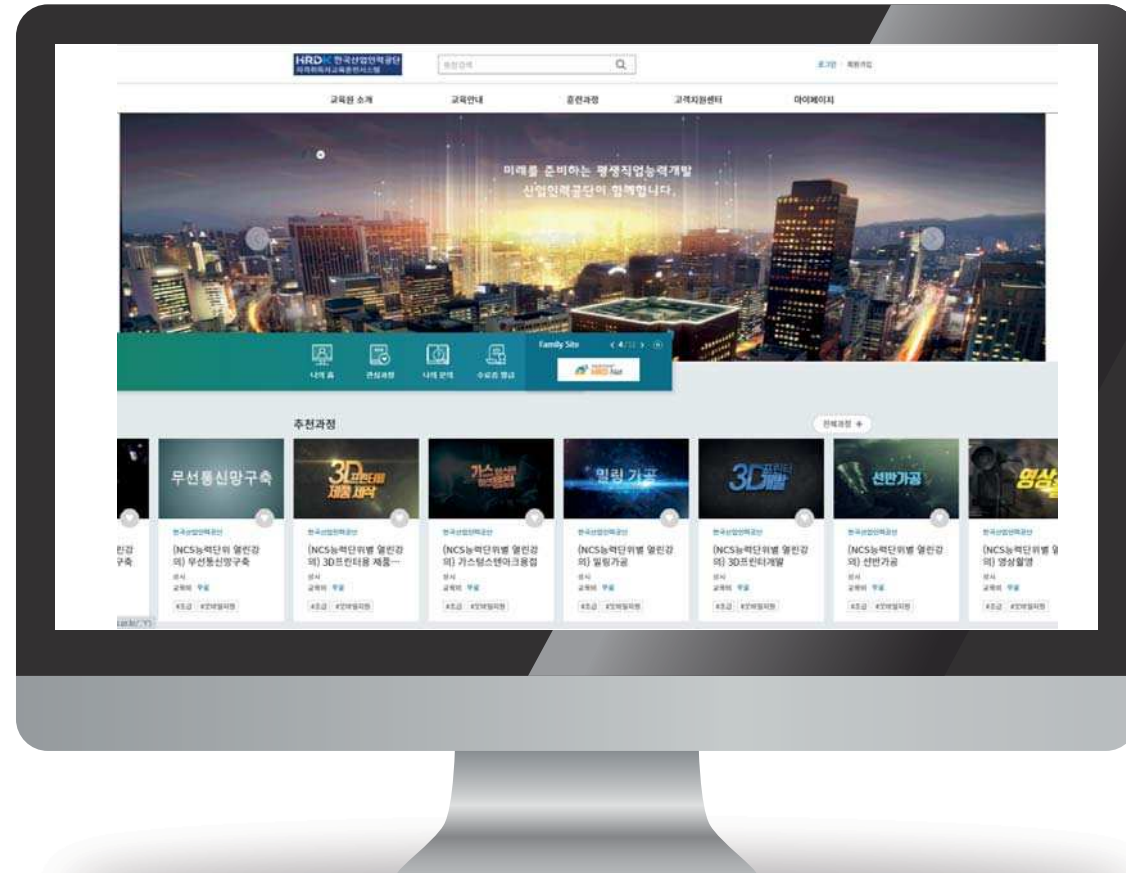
HRDK 한국산업인력공단
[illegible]

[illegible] Q

로그인 · 회원가입

교육원 소개 교육안내 훈련과정 고객지원센터 마이페이지

미래를 준비하는 평생직업능력개발
산업인력공단이 함께합니다.

나의 홈 관심과정 나의 문의 수료증 발급

Family Site 4/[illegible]

HRD-Net

추천과정

전체과정 +

무선통신망구축

3D프린터 제품제작

가스텅스텐아크용접

밀링 가공

3D프린터개발

선반가공

영상촬영

린강 구축

한국산업인력공단
(NCS능력단위 열린강의) 무선통신망구축

한국산업인력공단
(NCS능력단위별 열린강의) 3D프린터용 제품...

한국산업인력공단
(NCS능력단위별 열린강의) 가스텅스텐아크용접

한국산업인력공단
(NCS능력단위별 열린강의) 밀링가공

한국산업인력공단
(NCS능력단위별 열린강의) 3D프린터개발

한국산업인력공단
(NCS능력단위별 열린강의) 선반가공

한국산업인력공단
(NCS능력단위별 열린강의) 영상촬영